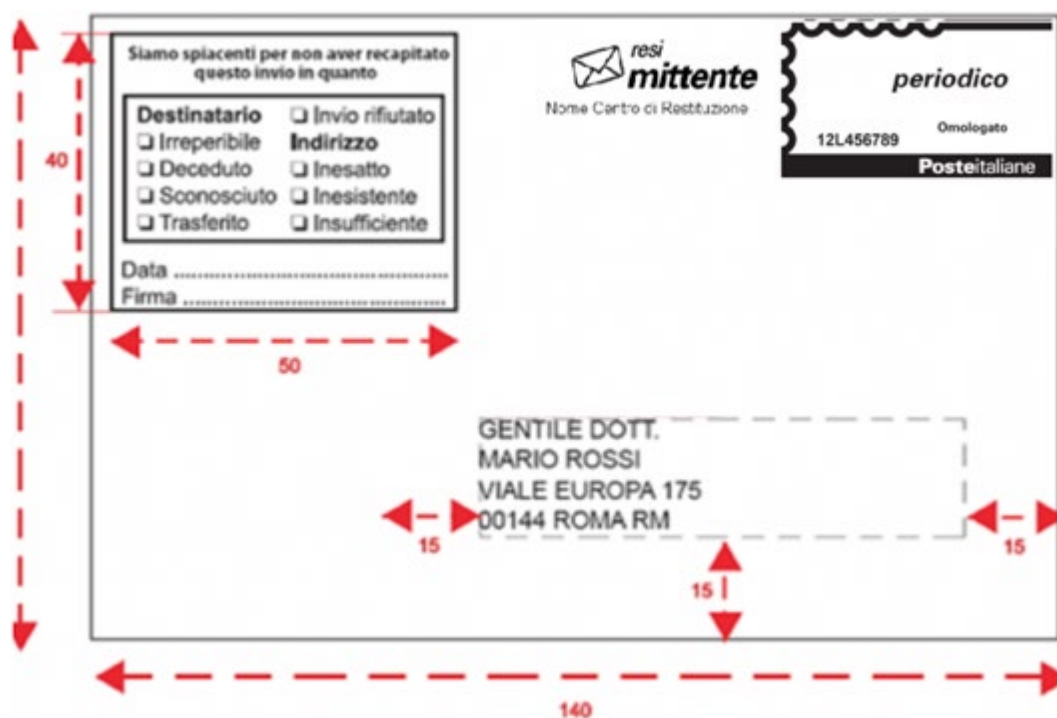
Siamo spiacenti per non aver recapitato questo invio in quanto

Destinatario
❑ Irreperibile
❑ Deceduto
❑ Sconosciuto
❑ Trasferito

❑ Invio rifiutato
Indirizzo
❑ Inesatto
❑ Inesistente
❑ Insufficiente

Data ........................................
Firma ........................................

resi mittente
Nome Centro di Restituzione

periodico
12L456789
Omologato
Posteitaliane

40

50

GENTILE DOTT.
MARIO ROSSI
VIALE EUROPA 175
00144 ROMA RM

15

15

15

140